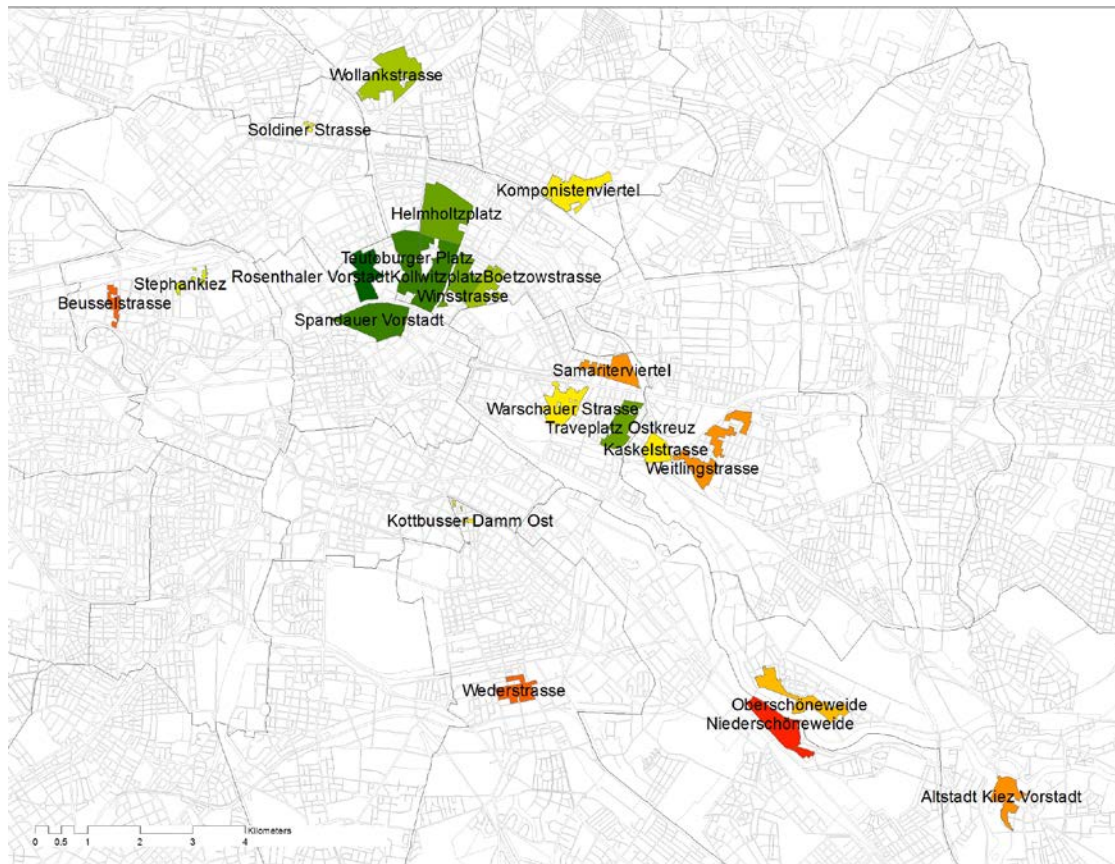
Wollankstrasse
Soldiner Strasse
Komponistenviertel
Helmholtzplatz
Teutoburger Platz
Stephankiez
Rosenthaler Vorstadt
Kollwitzplatz
Boetzowstrasse
Winsstrasse
Beusselstrasse
Spandauer Vorstadt
Samariterviertel
Warschauer Strasse
Traveplatz Ostkreuz
Kaskelstrasse
Weitlingstrasse
Kottbusser Damm Ost
Wederstrasse
Oberschöneweide
Niederschöneweide
Altstadt Kiez Vorstadt
0 0.5 1 2 3 4 Kilometers